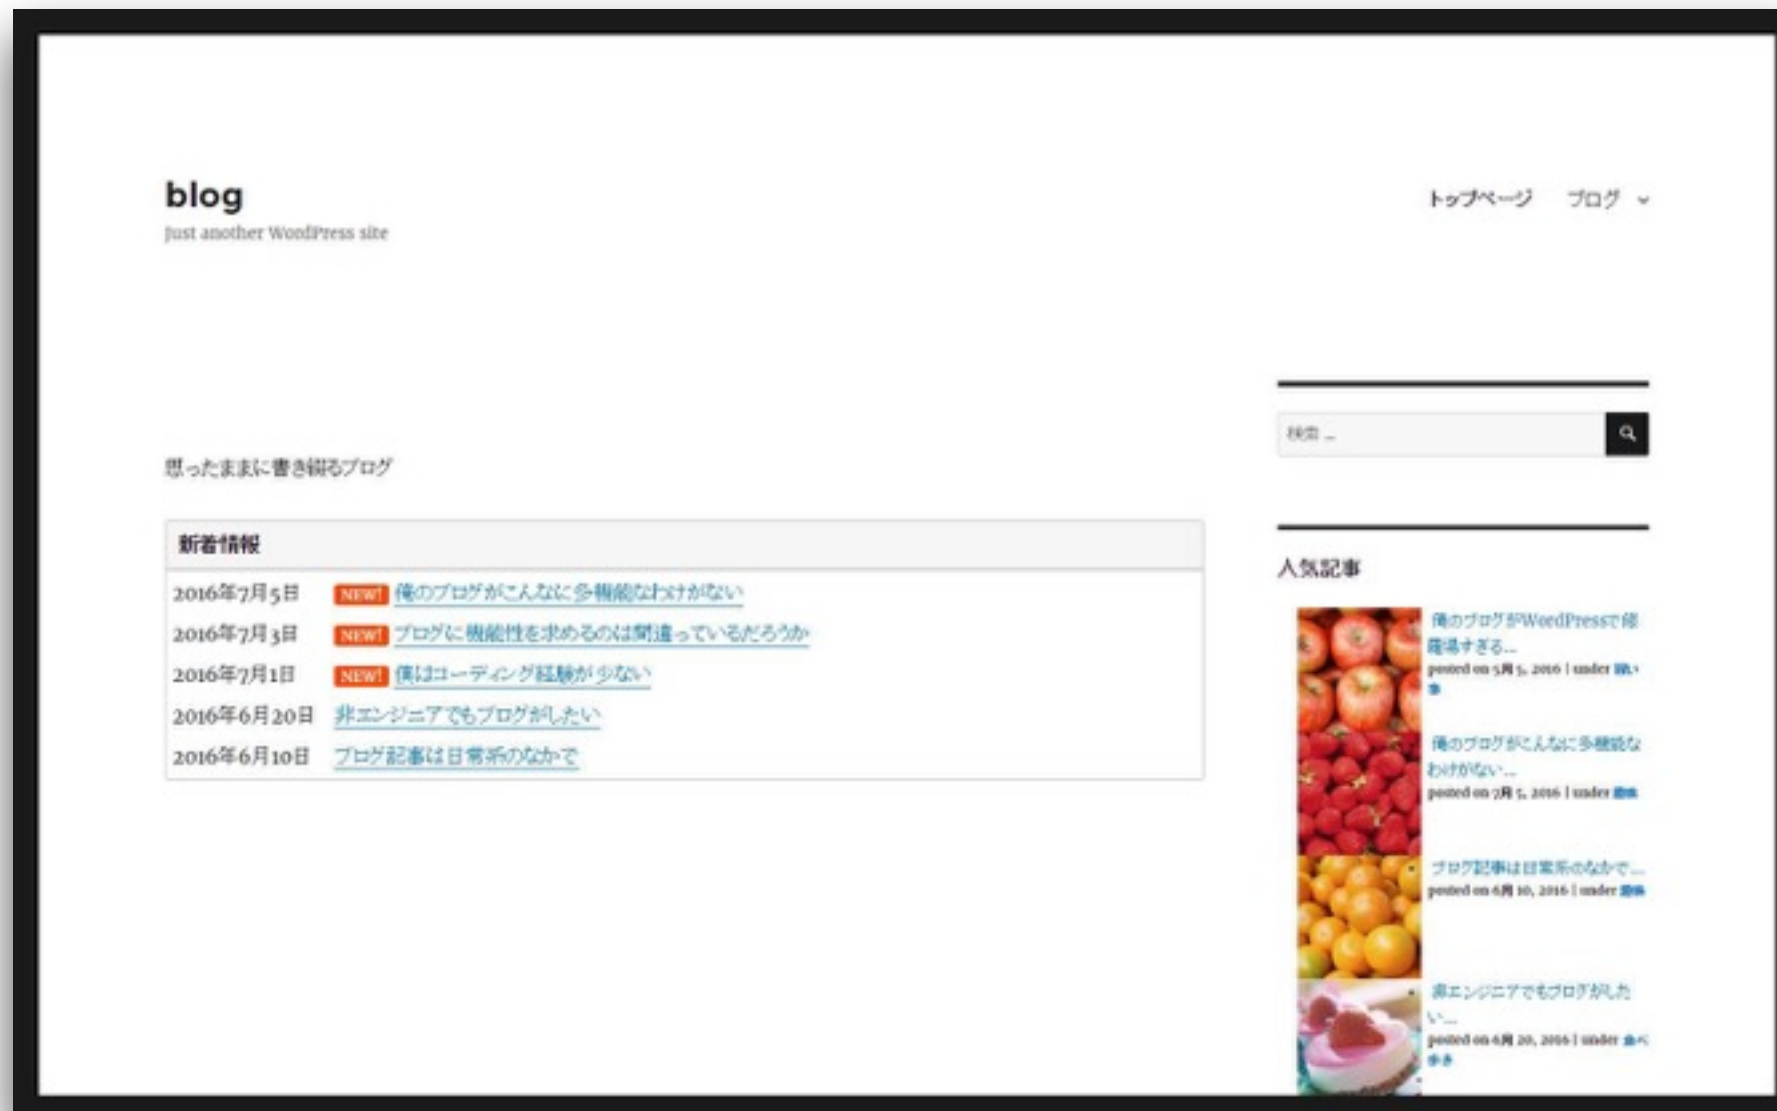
blog
Just another WordPress site

トップページ　ブログ

検索 …

思ったままに書き綴るブログ

新着情報

2016年7月5日 NEW! 俺のブログがこんなに多機能なわけがない
2016年7月3日 NEW! ブログに機能性を求めるのは間違っているだろうか
2016年7月1日 NEW! 僕はコーディング経験が少ない
2016年6月20日 非エンジニアでもブログがしたい
2016年6月10日 ブログ記事は日常系のなかで

人気記事

俺のブログがWordPressで修羅場すぎる…
posted on 5月 5, 2016 | under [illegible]

俺のブログがこんなに多機能なわけがない…
posted on 7月 5, 2016 | under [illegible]

ブログ記事は日常系のなかで…
posted on 6月 10, 2016 | under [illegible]

非エンジニアでもブログがしたい…
posted on 6月 20, 2016 | under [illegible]